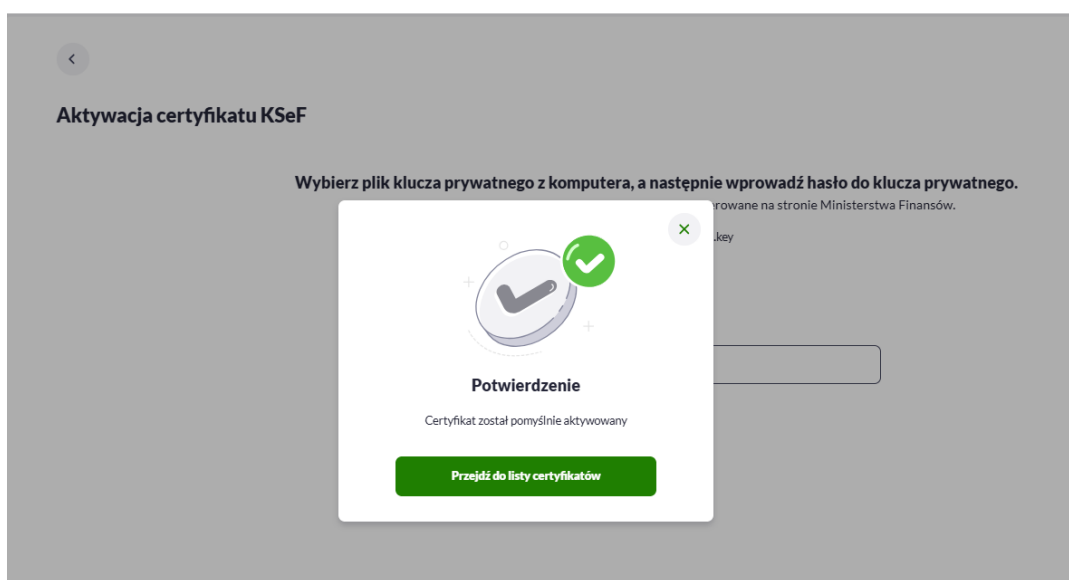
Aktywacja certyfikatu KSeF

Wybierz plik klucza prywatnego z komputera, a następnie wprowadź hasło do klucza prywatnego.

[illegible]rowane na stronie Ministerstwa Finansów.

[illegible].key

Potwierdzenie

Certyfikat został pomyślnie aktywowany

Przejdź do listy certyfikatów